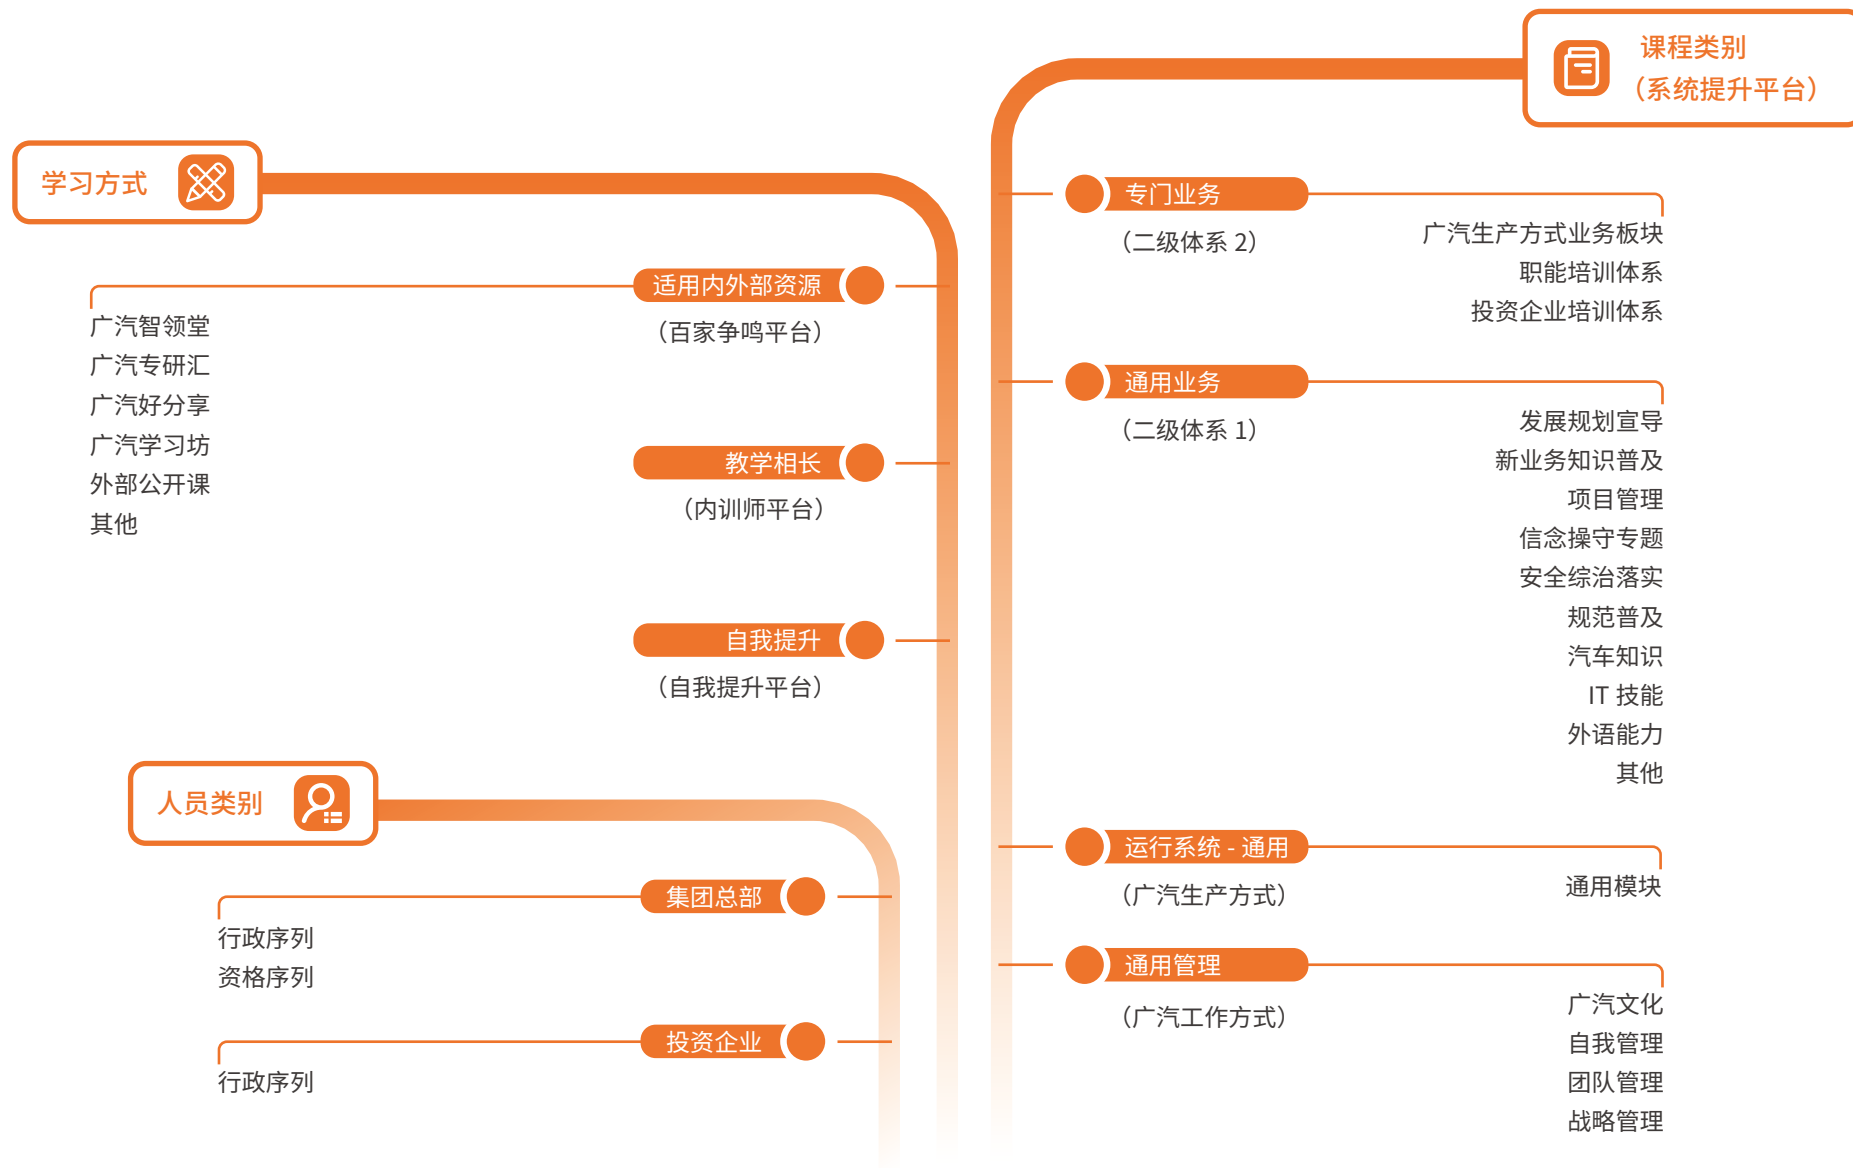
课程类别
（系统提升平台）

学习方式

适用内外部资源
（百家争鸣平台）

广汽智领堂
广汽专研汇
广汽好分享
广汽学习坊
外部公开课
其他

教学相长
（内训师平台）

自我提升
（自我提升平台）

人员类别

集团总部

行政序列
资格序列

投资企业

行政序列

专门业务
（二级体系 2）

广汽生产方式业务板块
职能培训体系
投资企业培训体系

通用业务
（二级体系 1）

发展规划宣导
新业务知识普及
项目管理
信念操守专题
安全综治落实
规范普及
汽车知识
IT 技能
外语能力
其他

运行系统 - 通用
（广汽生产方式）

通用模块

通用管理
（广汽工作方式）

广汽文化
自我管理
团队管理
战略管理